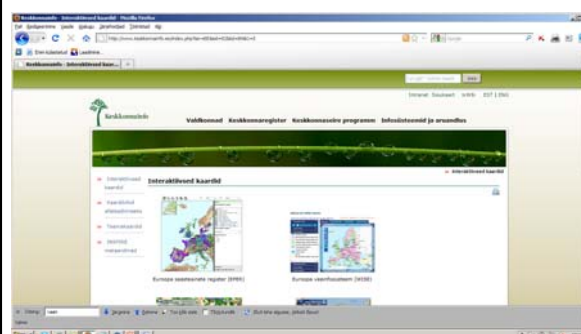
Keskkonnainfo - Interaktiivsed kaardid - Mozilla Firefox

Keskkonnainfo - Interaktiivsed kaar... +

Keskkonnainfo

Sisesta Saadaval Infot EST | ENG

Valdkonnad Keskkonnaregister Keskkonnaseire programm Infosüsteemid ja aruandlus

» Interaktiivsed kaardid

Interaktiivsed kaardid

Interaktiivsed kaardid

Euroopa saasteainete register (EPRR)

Euroopa veeinfosüsteem (WISE)